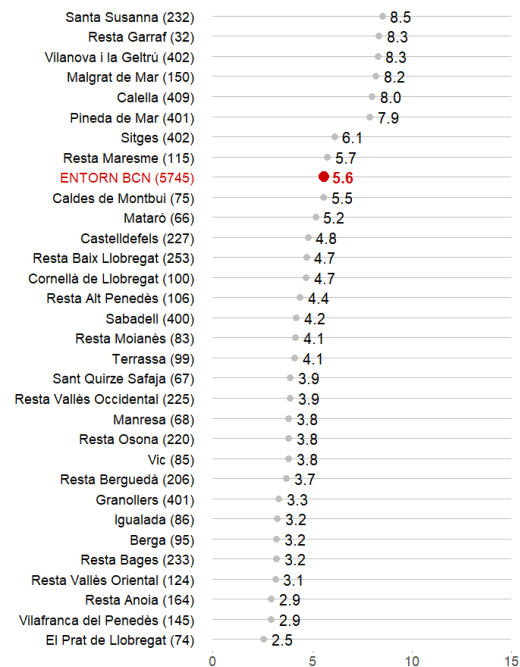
Santa Susanna (232) 8.5
Resta Garraf (32) 8.3
Vilanova i la Geltrú (402) 8.3
Malgrat de Mar (150) 8.2
Calella (409) 8.0
Pineda de Mar (401) 7.9
Sitges (402) 6.1
Resta Maresme (115) 5.7
ENTORN BCN (5745) 5.6
Caldes de Montbui (75) 5.5
Mataró (66) 5.2
Castelldefels (227) 4.8
Resta Baix Llobregat (253) 4.7
Cornellà de Llobregat (100) 4.7
Resta Alt Penedès (106) 4.4
Sabadell (400) 4.2
Resta Moianès (83) 4.1
Terrassa (99) 4.1
Sant Quirze Safaja (67) 3.9
Resta Vallès Occidental (225) 3.9
Manresa (68) 3.8
Resta Osona (220) 3.8
Vic (85) 3.8
Resta Berguedà (206) 3.7
Granollers (401) 3.3
Igualada (86) 3.2
Berga (95) 3.2
Resta Bages (233) 3.2
Resta Vallès Oriental (124) 3.1
Resta Anoia (164) 2.9
Vilafranca del Penedès (145) 2.9
El Prat de Llobregat (74) 2.5
0 5 10 15